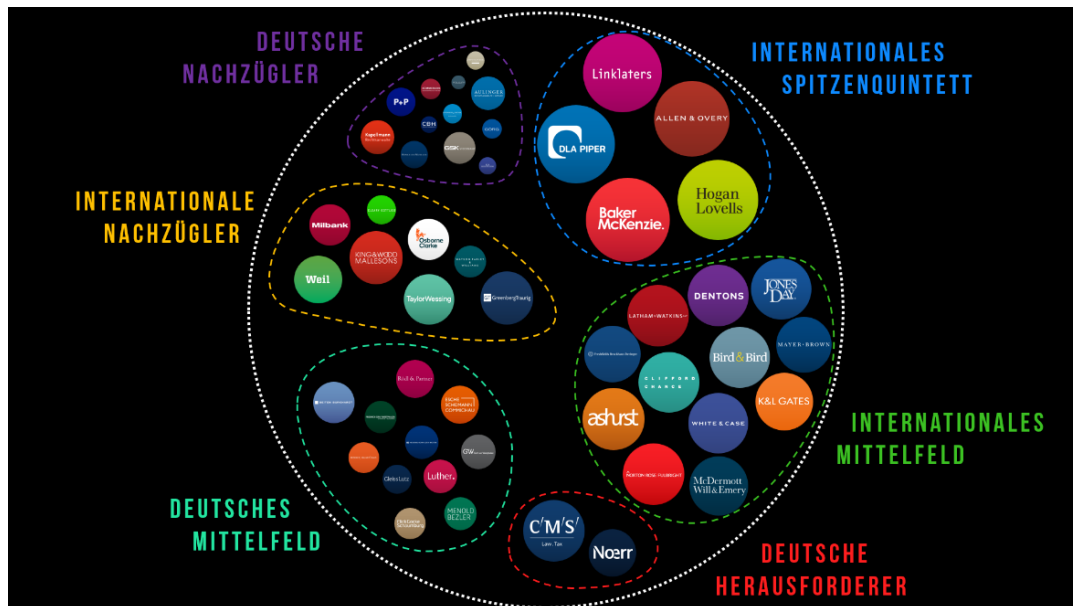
DEUTSCHE NACHZÜGLER

P+P
ALLINGER
Hogan Lovells
CBH
GSK

INTERNATIONALES SPITZENQUINTETT

Linklaters
ALLEN & OVERY
DLA PIPER
Baker McKenzie.
Hogan Lovells

INTERNATIONALE NACHZÜGLER

Milbank
Osborne Clarke
KING&WOOD MALLESONS
Weil
TaylorWessing
GreenbergTraurig

DENTONS
JONES DAY
LATHAM&WATKINS
Bird & Bird
MAYER BROWN
CLIFFORD CHANCE
ashurst
K&L GATES
WHITE & CASE
NORTON ROSE FULBRIGHT
McDermott Will & Emery

INTERNATIONALES MITTELFELD

Noerr
Heuking Kühn Lüer Wojtek
Luther.
Gleiss Lutz
MENOLD BEZLER
GvW

DEUTSCHES MITTELFELD

C'M'S' Law. Tax
Noerr

DEUTSCHE HERAUSFORDERER